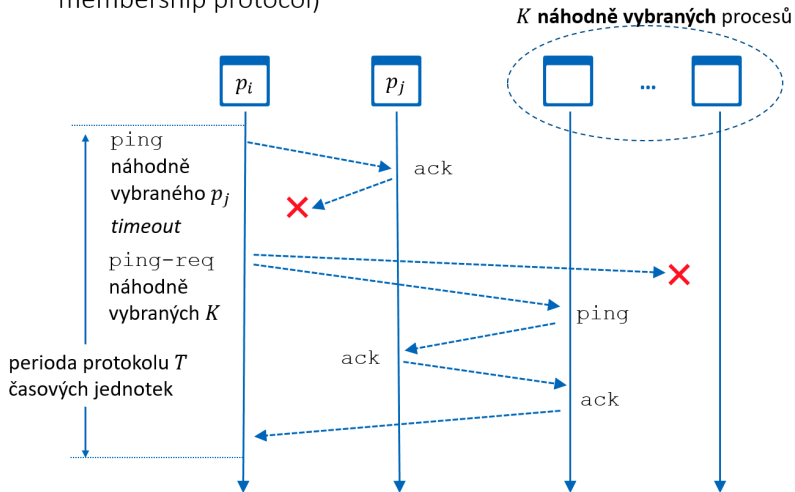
membership protocol)

$K$ **náhodně vybraných** procesů

$p_i$

$p_j$

...

ping
náhodně vybraného $p_j$

ack

*timeout*

ping-req
náhodně vybraných $K$

ping

perioda protokolu $T$ časových jednotek

ack

ack